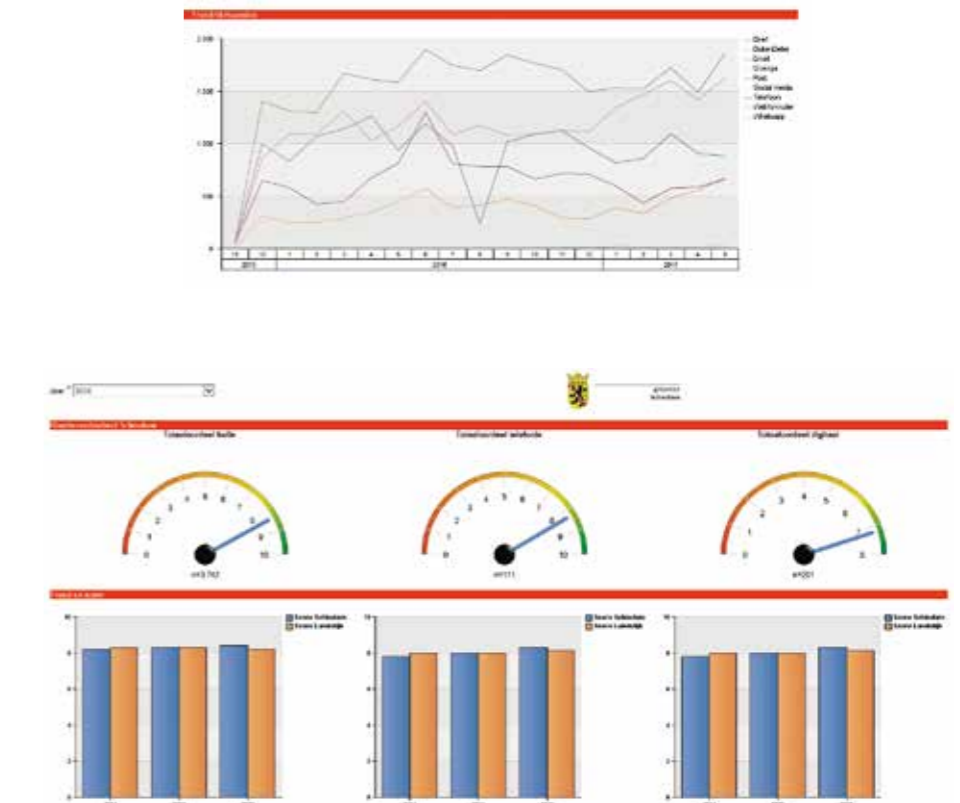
Trend klantkanalen

2.000
1.500
1.000
500
0

Brief
DigiD/Balie
Email
Overige
Post
Social media
Telefoon
Webformulier
Whatsapp

11 12 1 2 3 4 5 6 7 8 9 10 11 12 1 2 3 4 5
2015 2016 2017

Jaar * 2016

gemeente
Schiedam

Klanttevredenheid Schiedam

Totaaloordeel Balie
0 1 2 3 4 5 6 7 8 9 10
n=3.762

Totaaloordeel telefonie
0 1 2 3 4 5 6 7 8 9 10
n=111

Totaaloordeel digitaal
0 1 2 3 4 5 6 7 8
n=201

Score Schiedam
Score Landelijk

10
8
6
4
2
0

Score Schiedam
Score Landelijk

10
8
6
4
2
0

Score Schiedam
Score Landelijk

10
8
6
4
2
0